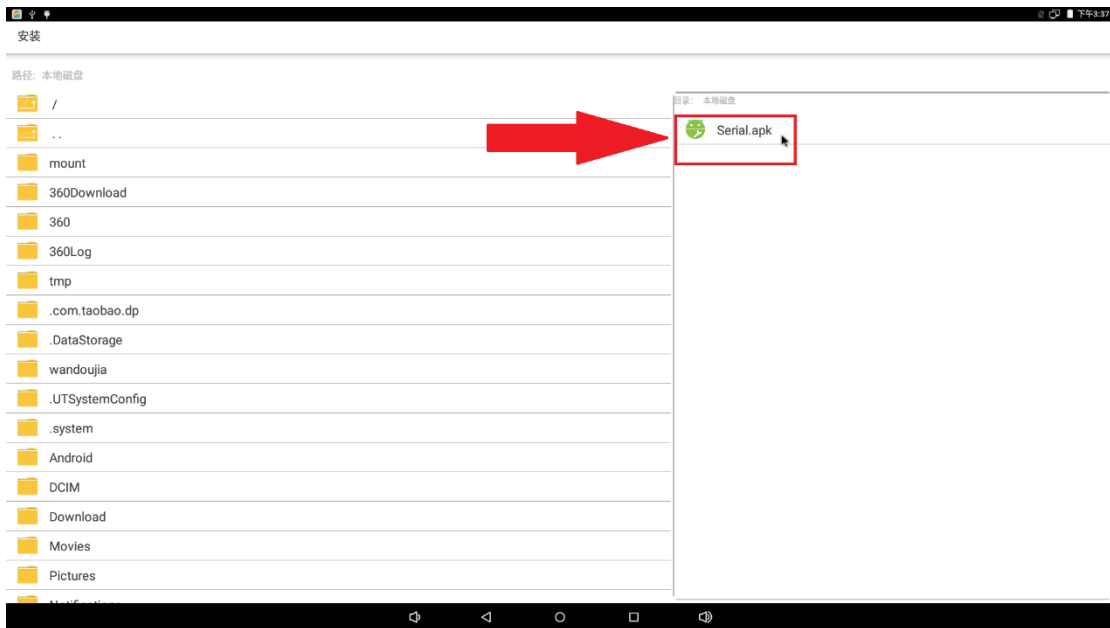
下午3:37

安装

路径: 本地磁盘

/

..

mount

360Download

360

360Log

tmp

.com.taobao.dp

.DataStorage

wandoujia

.UTSystemConfig

.system

Android

DCIM

Download

Movies

Pictures

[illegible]

目录: 本地磁盘

Serial.apk